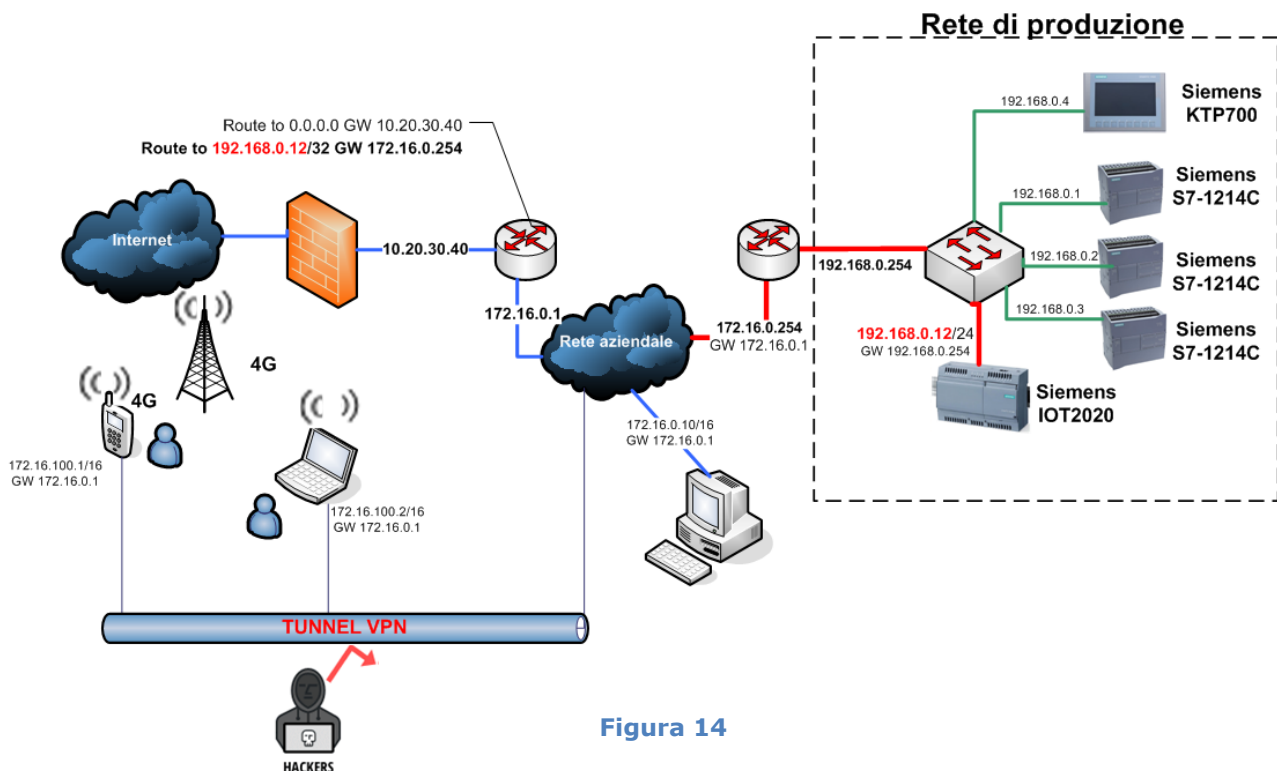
Rete di produzione

Route to 0.0.0.0 GW 10.20.30.40
Route to 192.168.0.12/32 GW 172.16.0.254

Internet

10.20.30.40

172.16.0.1

Rete aziendale

172.16.0.254
GW 172.16.0.1

192.168.0.254

192.168.0.4
Siemens KTP700

192.168.0.1
Siemens S7-1214C

192.168.0.2
Siemens S7-1214C

192.168.0.3
Siemens S7-1214C

192.168.0.12/24
GW 192.168.0.254

Siemens IOT2020

4G

4G

172.16.100.1/16
GW 172.16.0.1

172.16.100.2/16
GW 172.16.0.1

172.16.0.10/16
GW 172.16.0.1

TUNNEL VPN

HACKERS

Figura 14